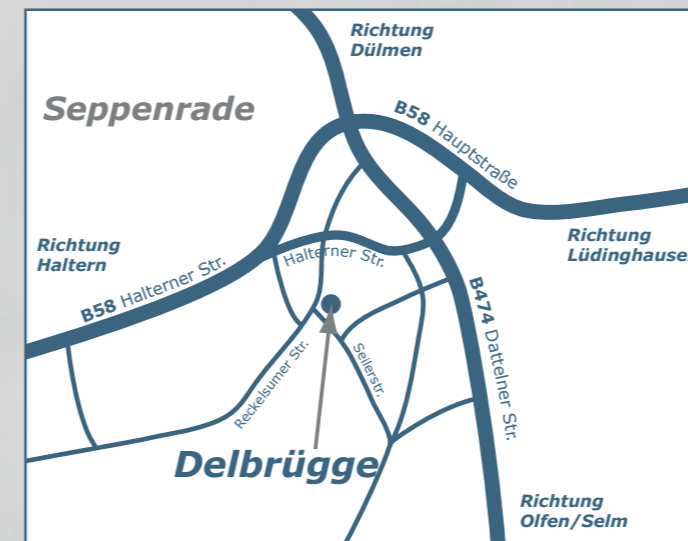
Richtung
Dülmen

Seppenrade

B58 Hauptstraße

Richtung
Haltern

Richtung
Lüdinghausen

B58 Halterner Str.

Halterner Str.

B474 Datteler Str.

Reckelsumer Str.

Seilerstr.

Delbrügge

Richtung
Olfen/Selm